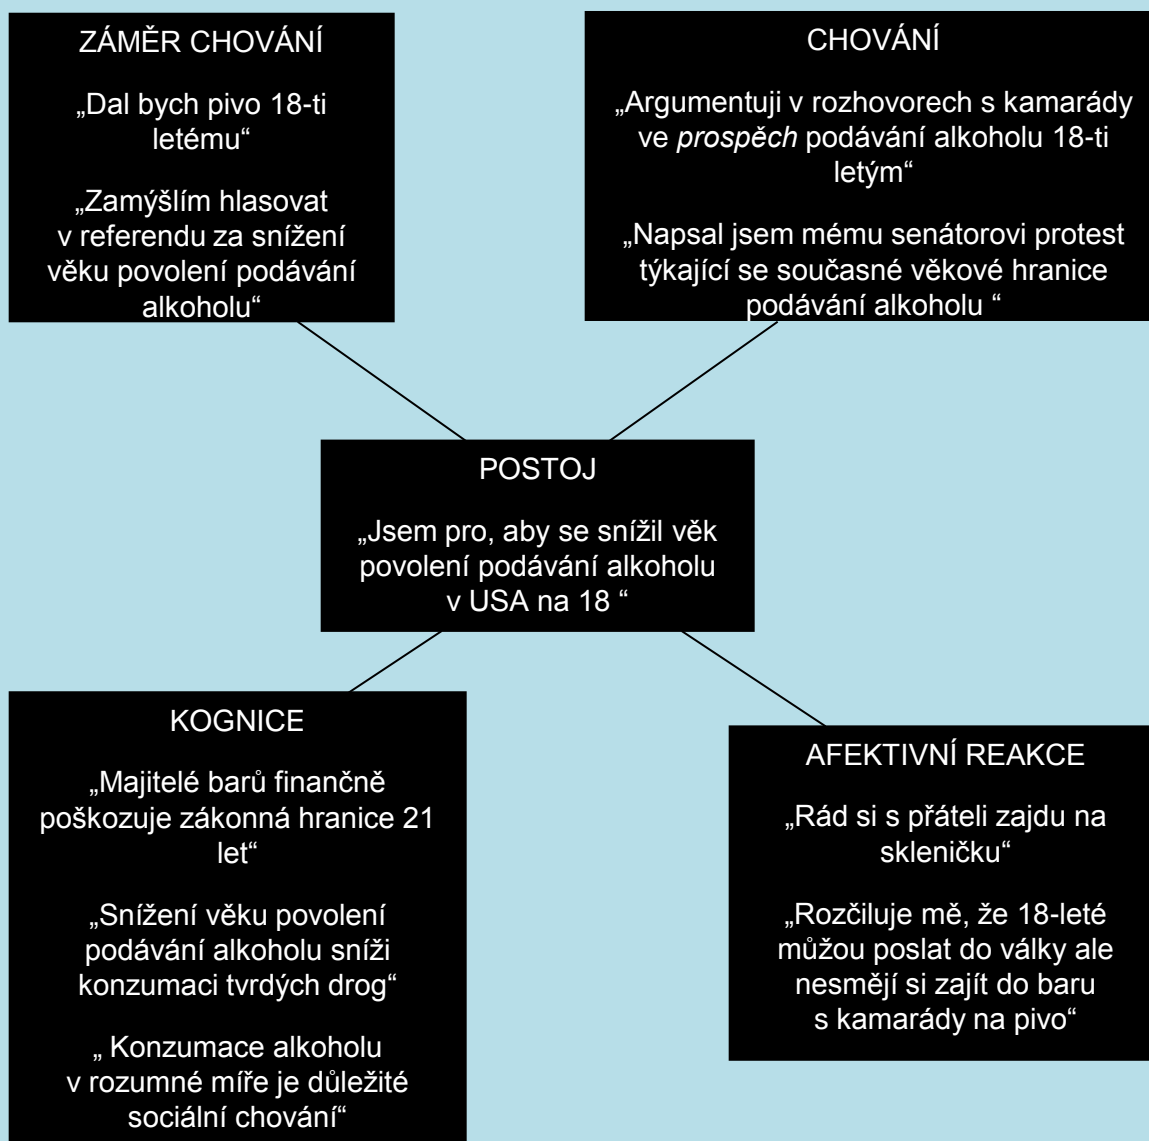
ZÁMĚR CHOVÁNÍ

„Dal bych pivo 18-ti letému“

„Zamýšlím hlasovat v referendu za snížení věku povolení podávání alkoholu“

CHOVÁNÍ

„Argumentuji v rozhovorech s kamarády ve *prospěch* podávání alkoholu 18-ti letým“

„Napsal jsem mému senátorovi protest týkající se současné věkové hranice podávání alkoholu “

POSTOJ

„Jsem pro, aby se snížil věk povolení podávání alkoholu v USA na 18 “

KOGNICE

„Majitelé barů finančně poškozuje zákonná hranice 21 let“

„Snížení věku povolení podávání alkoholu sníži konzumaci tvrdých drog“

„ Konzumace alkoholu v rozumné míře je důležité sociální chování“

AFEKTIVNÍ REAKCE

„Rád si s přáteli zajdu na skleničku“

„Rozčiluje mě, že 18-leté můžou poslat do války ale nesmějí si zajít do baru s kamarády na pivo“